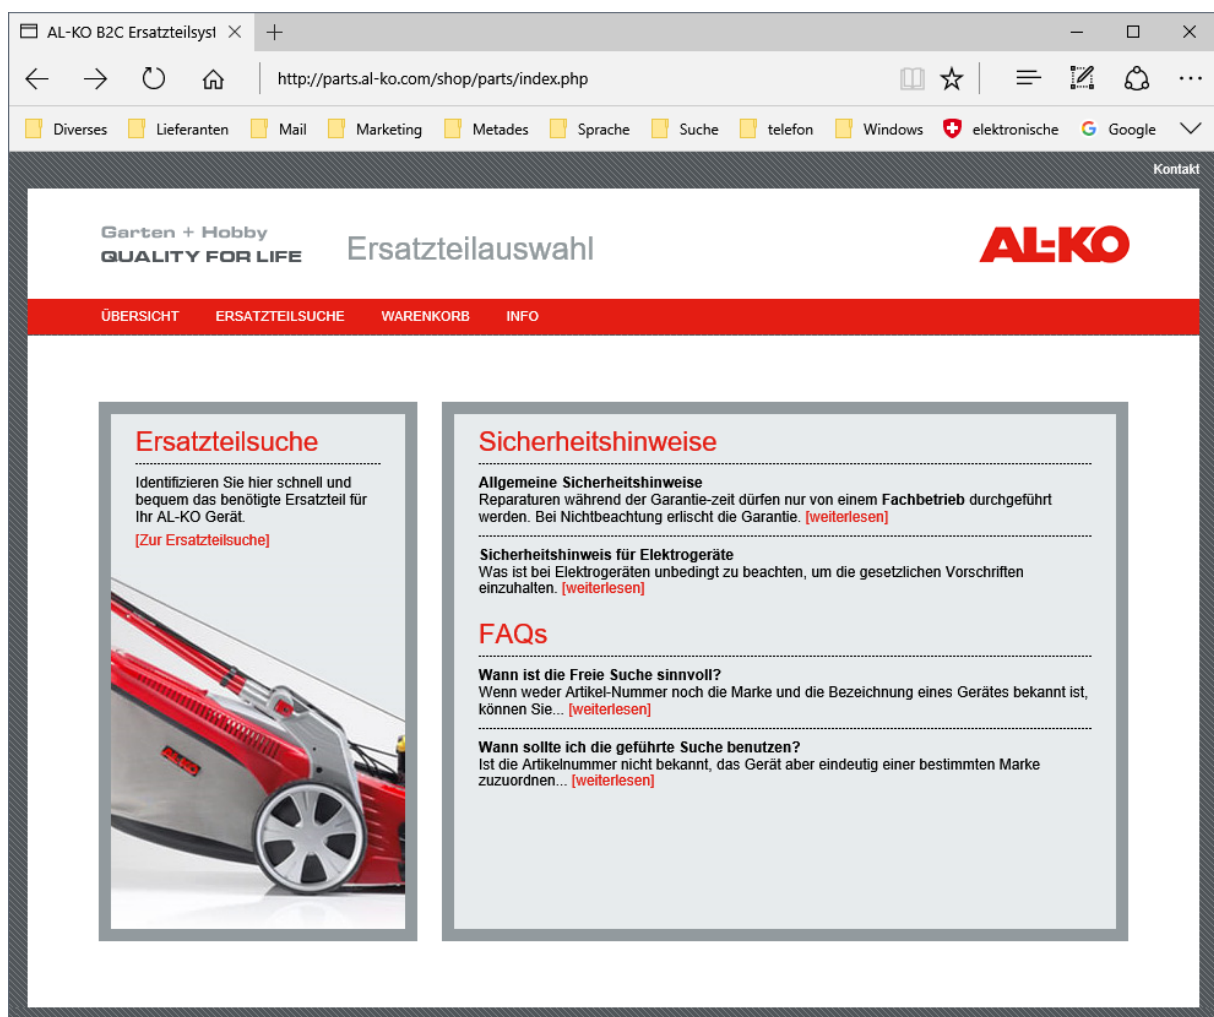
AL-KO B2C Ersatzteilsyst ×  +

http://parts.al-ko.com/shop/parts/index.php

Diverses  Lieferanten  Mail  Marketing  Metades  Sprache  Suche  telefon  Windows  elektronische  Google

Kontakt

Garten + Hobby
QUALITY FOR LIFE

Ersatzteilauswahl

AL-KO

ÜBERSICHT  ERSATZTEILSUCHE  WARENKORB  INFO

Ersatzteilsuche

Identifizieren Sie hier schnell und bequem das benötigte Ersatzteil für Ihr AL-KO Gerät.

[Zur Ersatzteilsuche]

AL-KO

Sicherheitshinweise

**Allgemeine Sicherheitshinweise**
Reparaturen während der Garantie-zeit dürfen nur von einem **Fachbetrieb** durchgeführt werden. Bei Nichtbeachtung erlischt die Garantie. [weiterlesen]

**Sicherheitshinweis für Elektrogeräte**
Was ist bei Elektrogeräten unbedingt zu beachten, um die gesetzlichen Vorschriften einzuhalten. [weiterlesen]

FAQs

**Wann ist die Freie Suche sinnvoll?**
Wenn weder Artikel-Nummer noch die Marke und die Bezeichnung eines Gerätes bekannt ist, können Sie... [weiterlesen]

**Wann sollte ich die geführte Suche benutzen?**
Ist die Artikelnummer nicht bekannt, das Gerät aber eindeutig einer bestimmten Marke zuzuordnen... [weiterlesen]